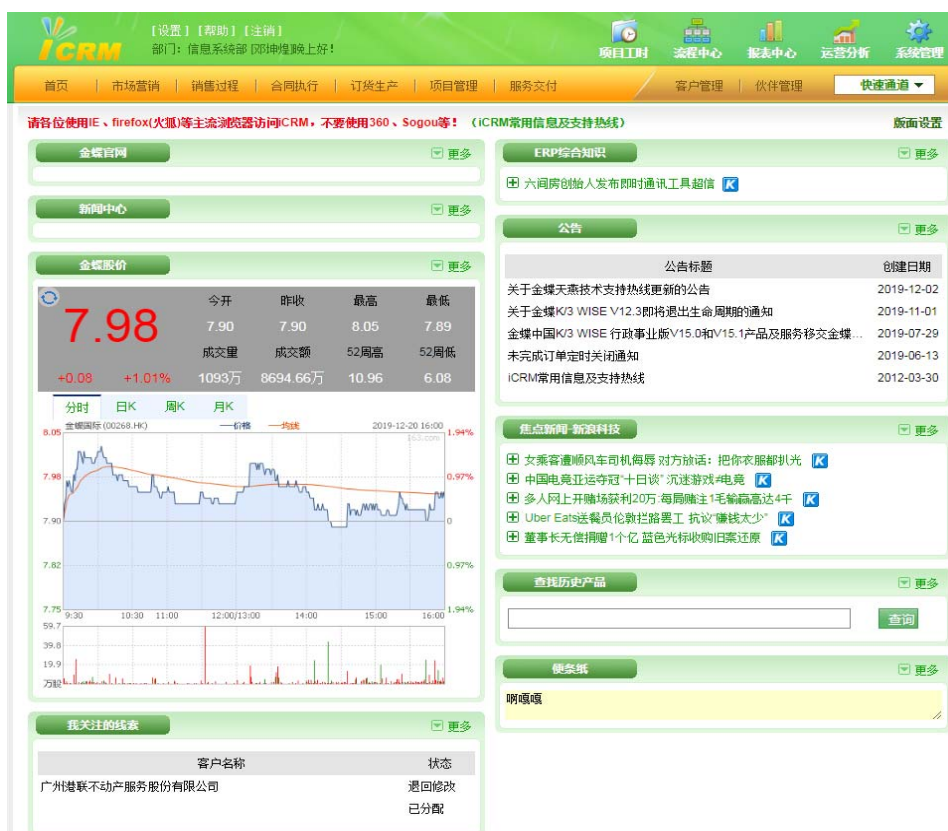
iCRM

[设置] [帮助] [注销]
部门: 信息系统部 冈坤惶晚上好!

项目工时 流程中心 报表中心 运营分析 系统管理

首页 | 市场营销 | 销售过程 | 合同执行 | 订货生产 | 项目管理 | 服务交付 | 客户管理 | 伙伴管理 | 快速通道

请各位使用IE、firefox(火狐)等主流浏览器访问iCRM，不要使用360、Sogou等！（iCRM常用信息及支持热线） 版面设置

金蝶官网 更多

新闻中心 更多

金蝶股价 更多

| 7.98 | 今开 | 昨收 | 最高 | 最低 |
|---|---|---|---|---|
| | 7.90 | 7.90 | 8.05 | 7.89 |
| | 成交量 | 成交额 | 52周高 | 52周低 |
| +0.08 +1.01% | 1093万 | 8694.66万 | 10.96 | 6.08 |

分时 日K 周K 月K
金蝶国际 (00268.HK) 一价格 一均线 2019-12-20 16:00
8.05 7.98 7.90 7.82 7.75
1.94% 0.97% 0 0.97% 1.94%
9:30 10:30 11:00 12:00/13:00 14:00 15:00 16:00
59.7 39.8 19.9 万股

我关注的线索 更多

| 客户名称 | 状态 |
|---|---|
| 广州港联不动产服务股份有限公司 | 退回修改 |
| | 已分配 |

ERP综合知识 更多
六间房创始人发布即时通讯工具超信

公告 更多

| 公告标题 | 创建日期 |
|---|---|
| 关于金蝶天燕技术支持热线更新的公告 | 2019-12-02 |
| 关于金蝶K/3 WISE V12.3即将退出生命周期的通知 | 2019-11-01 |
| 金蝶中国K/3 WISE 行政事业版V15.0和V15.1产品及服务移交金蝶... | 2019-07-29 |
| 未完成订单定时关闭通知 | 2019-06-13 |
| iCRM常用信息及支持热线 | 2012-03-30 |

焦点新闻-新浪科技 更多
女乘客遭顺风车司机侮辱 对方称：把你衣服都扒光
中国电竞亚运夺冠"十日谈" 沉迷游戏≠电竞
多人网上开赌场获利20万:每局赌注1毛输赢高达4千
Uber Eats送餐员伦敦拦路罢工 抗议"赚钱太少"
董事长无偿捐赠1个亿 蓝色光标收购旧案还原

查找历史产品 更多
查询

便条纸 更多
啊嘎嘎